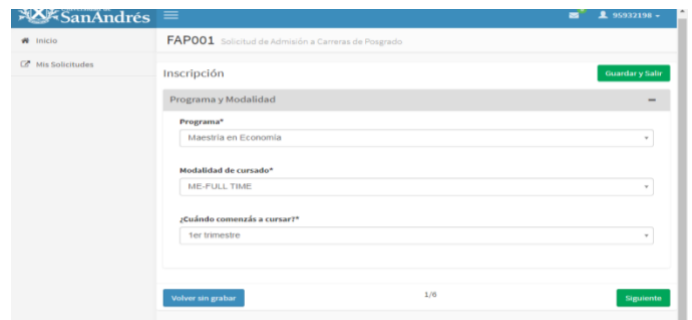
SanAndrés

95932198

Inicio

Mis Solicitudes

FAP001 Solicitud de Admisión a Carreras de Posgrado

Inscripción

Guardar y Salir

Programa y Modalidad

Programa*

Maestría en Economía

Modalidad de cursado*

ME-FULL TIME

¿Cuándo comenzás a cursar?*

1er trimestre

Volver sin grabar

1/6

Siguiente